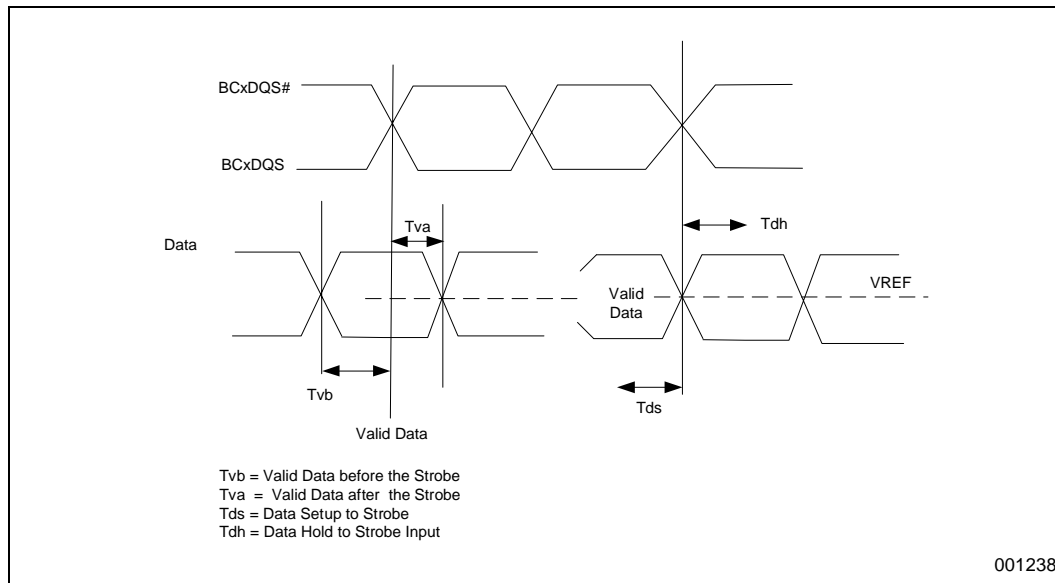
BCxDQS#

BCxDQS

Tdh

Tva

Data

Valid Data

VREF

Tvb

Tds

Valid Data

Tvb = Valid Data before the Strobe
Tva = Valid Data after the Strobe
Tds = Data Setup to Strobe
Tdh = Data Hold to Strobe Input

001238